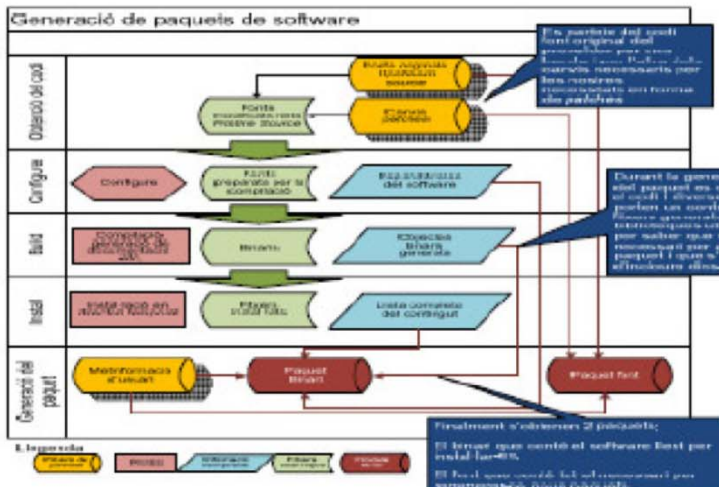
Generació de paquets de software

Es partete del codi font original del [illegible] per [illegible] canvis necessaris per les nostres necessitats en forma de pedaços

Obtenció del codi

Fonts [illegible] source

Fonts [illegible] Pristine Source

Pedaços

Configure

Configure

Fonts preparats per la compilació

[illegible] del software

Durant la generació del paquet es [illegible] el codi i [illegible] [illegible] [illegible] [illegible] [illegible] per saber que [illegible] necessari per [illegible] paquet i que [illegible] s'inclouen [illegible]

Build

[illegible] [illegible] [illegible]

Binaris

Objectes binaris generats

Install

Instal·lació en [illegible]

Fitxers instal·lats

Llista completa del contingut

Generació del paquet

Metainformació d'usuari

Paquet Binari

Paquet font

Finalment s'obtenen 2 paquets:

El binari que conté el software llest per instal·lar-se.

El font que conté tot el necessari per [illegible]

Llegenda

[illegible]

Procés

Informació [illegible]

Fitxers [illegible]

Paquets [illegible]